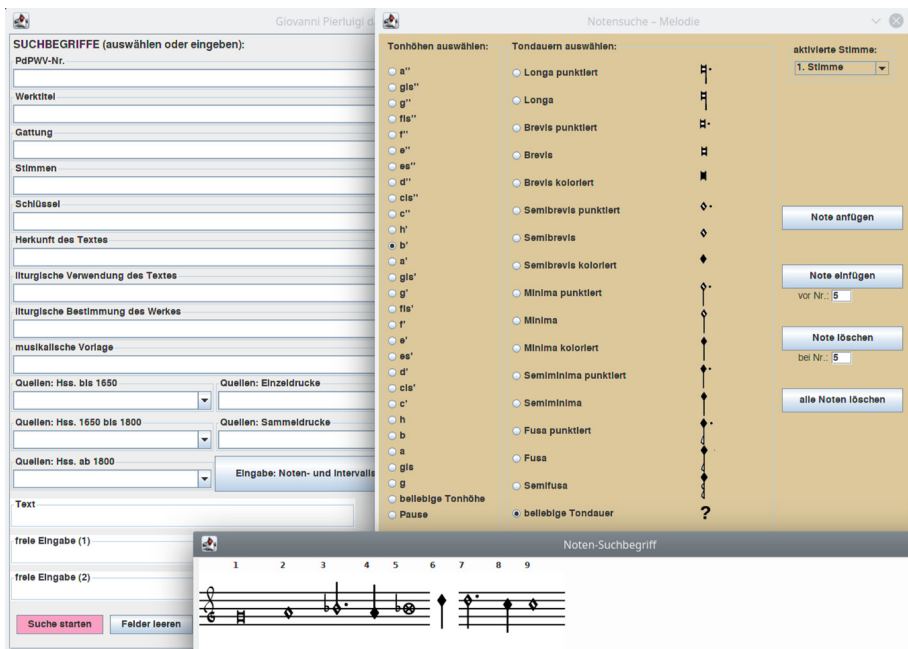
Giovanni Pierluigi d

SUCHBEGRIFFE (auswählen oder eingeben):

PdPWV-Nr.

Werktitel

Gattung

Stimmen

Schlüssel

Herkunft des Textes

liturgische Verwendung des Textes

liturgische Bestimmung des Werkes

musikalische Vorlage

Quellen: Hss. bis 1650

Quellen: Einzeldrucke

Quellen: Hss. 1650 bis 1800

Quellen: Sammeldrucke

Quellen: Hss. ab 1800

Eingabe: Noten- und Intervalls

Text

freie Eingabe (1)

freie Eingabe (2)

Suche starten

Felder leeren

Notensuche – Melodie

Tonhöhen auswählen:

a''
gis''
g''
fis''
f''
e''
es''
d''
cis''
c''
h'
b'
a'
gis'
g'
fis'
f'
e'
es'
d'
cis'
c'
h
b
a
gis
g
beliebige Tonhöhe
Pause

Tondauern auswählen:

Longa punktiert
Longa
Brevis punktiert
Brevis
Brevis koloriert
Semibrevis punktiert
Semibrevis
Semibrevis koloriert
Minima punktiert
Minima
Minima koloriert
Semiminima punktiert
Semiminima
Fusa punktiert
Fusa
Semifusa
beliebige Tondauer

?

aktivierte Stimme:

1. Stimme

Note anfügen

Note einfügen

vor Nr.: 5

Note löschen

bei Nr.: 5

alle Noten löschen

Noten-Suchbegriff

1 2 3 4 5 6 7 8 9